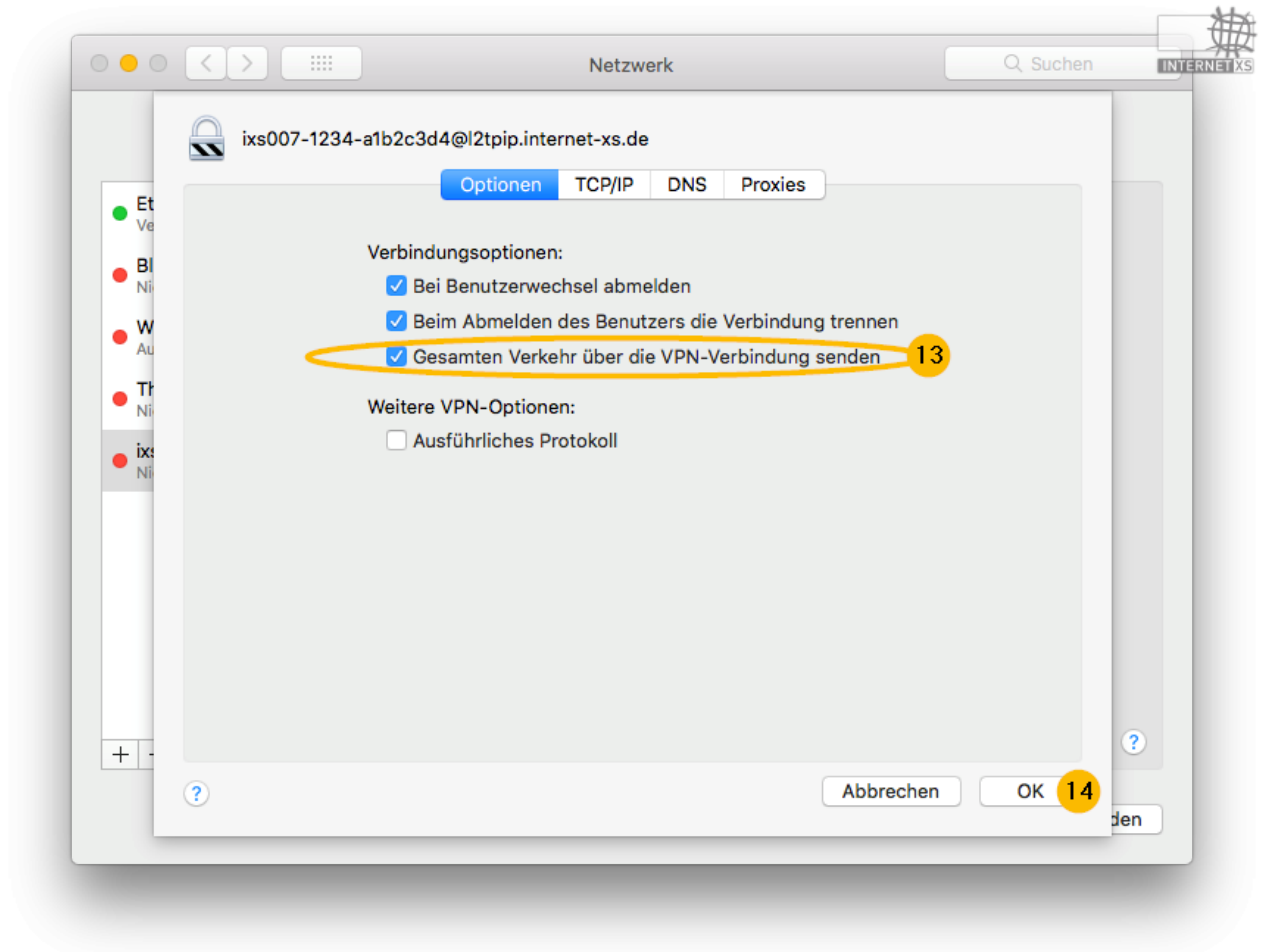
Netzwerk

Suchen

INTERNET XS

ixs007-1234-a1b2c3d4@l2tpip.internet-xs.de

Optionen | TCP/IP | DNS | Proxies

Verbindungsoptionen:

Bei Benutzerwechsel abmelden

Beim Abmelden des Benutzers die Verbindung trennen

Gesamten Verkehr über die VPN-Verbindung senden

13

Weitere VPN-Optionen:

Ausführliches Protokoll

Et
Ve
Bl
Ni
W
Au
Th
Ni
ixs
Ni

+ -

?

?

Abbrechen

OK

14

den